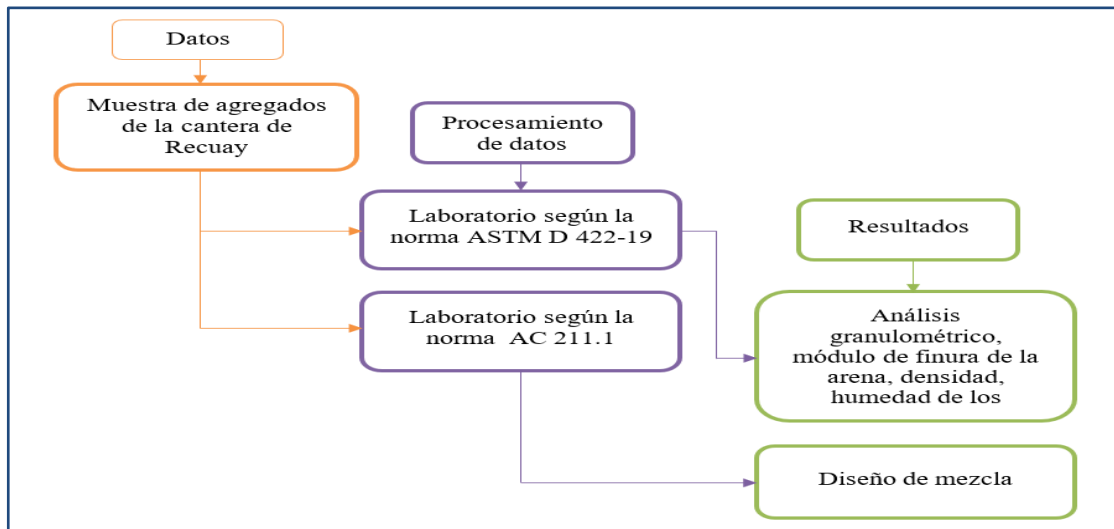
Datos

Muestra de agregados de la cantera de Recuay

Procesamiento de datos

Laboratorio según la norma ASTM D 422-19

Laboratorio según la norma AC 211.1

Resultados

Análisis granulométrico, módulo de finura de la arena, densidad, humedad de los

Diseño de mezcla